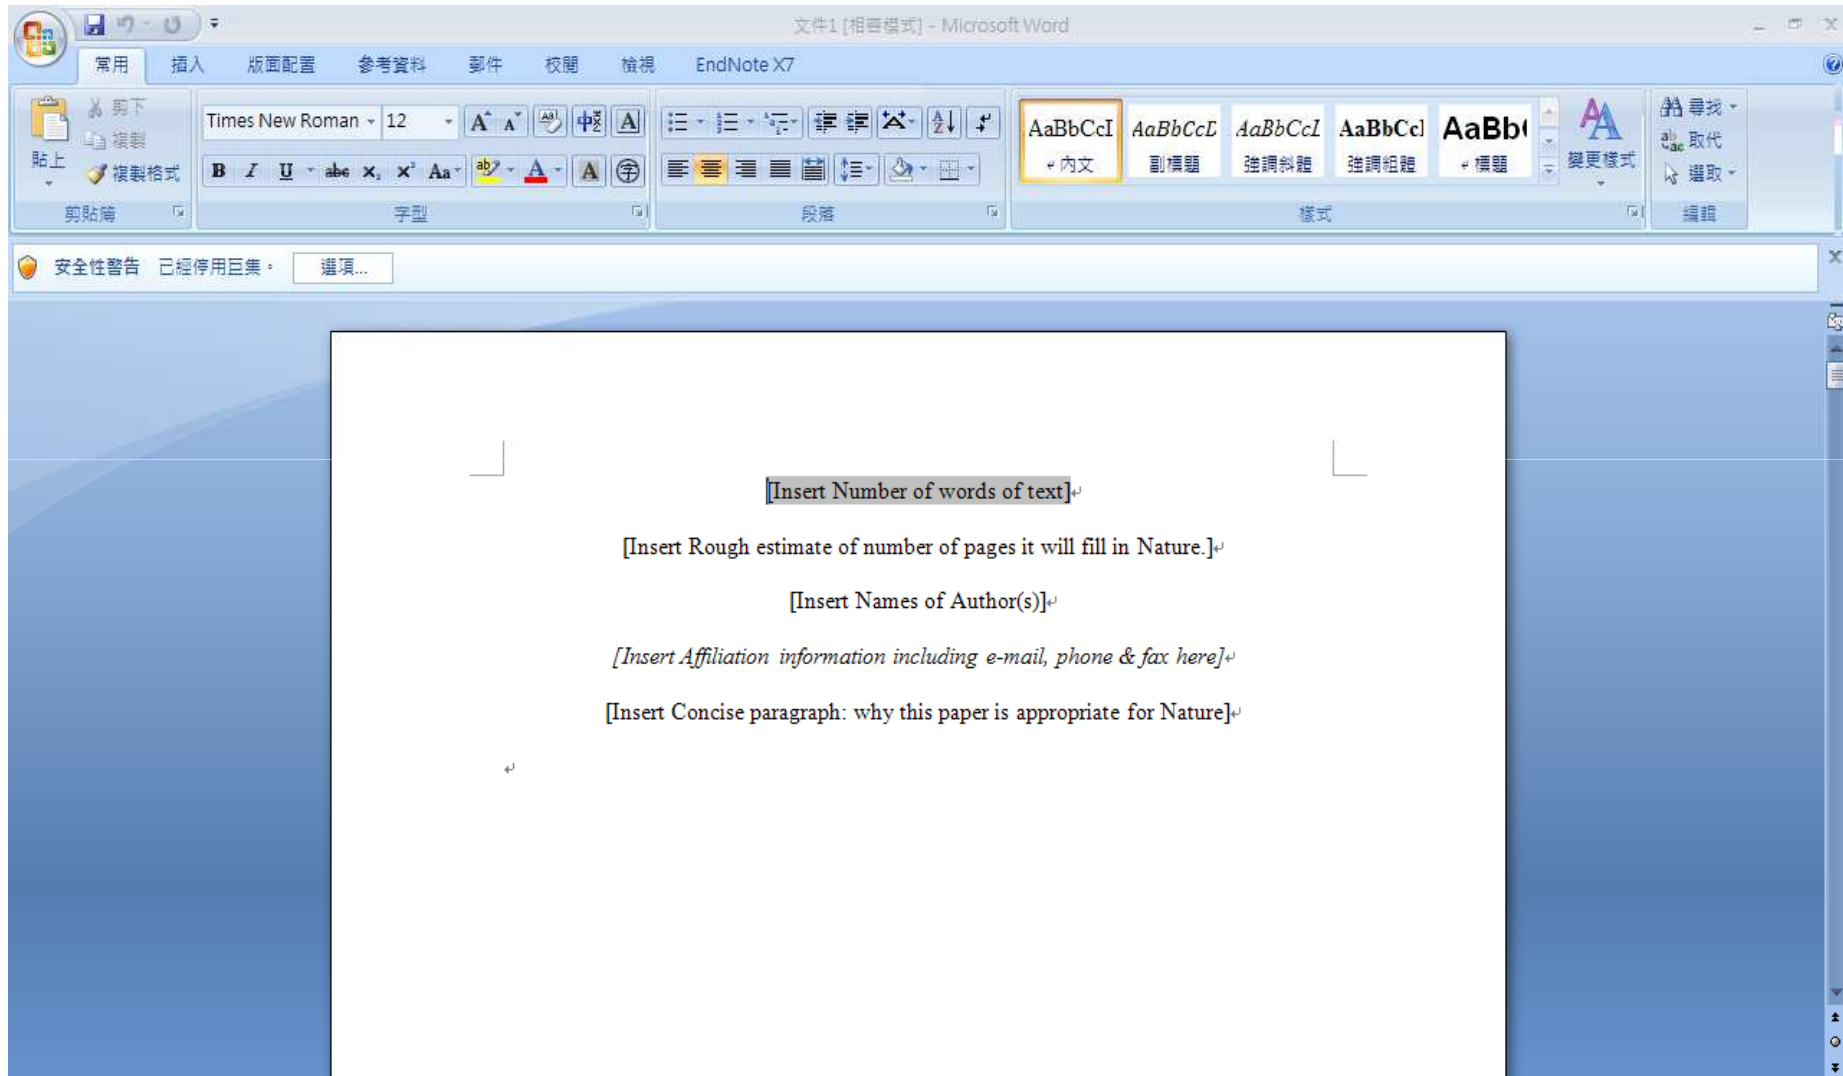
文件1 [相容模式] - Microsoft Word

常用 插入 版面配置 參考資料 郵件 校閱 檢視 EndNote X7

貼上 剪下 複製 複製格式
剪貼簿

Times New Roman 12
B I U abe $x_2$ $x^2$ Aa A
字型

段落

AaBbCcI ↵內文
AaBbCcL 副標題
AaBbCcL 強調斜體
AaBbCcl 強調粗體
AaBb( ↵標題
變更樣式
樣式

尋找 取代 選取
編輯

安全性警告 已經停用巨集。 選項...

[Insert Number of words of text]

[Insert Rough estimate of number of pages it will fill in Nature.]

[Insert Names of Author(s)]

*[Insert Affiliation information including e-mail, phone & fax here]*

[Insert Concise paragraph: why this paper is appropriate for Nature]